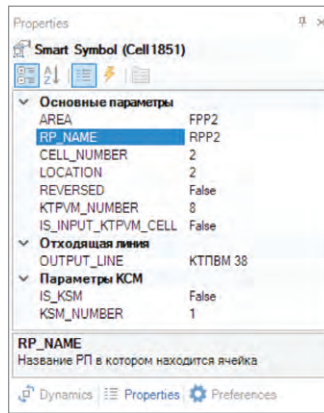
Properties

Smart Symbol (Cell 1851)

| Основные параметры | |
|---|---|
| AREA | FPP2 |
| RP_NAME | RPP2 |
| CELL_NUMBER | 2 |
| LOCATION | 2 |
| REVERSED | False |
| KTPVM_NUMBER | 8 |
| IS_INPUT_KTPVM_CELL | False |
| **Отходящая линия** | |
| OUTPUT_LINE | КТПВМ 38 |
| **Параметры КСМ** | |
| IS_KSM | False |
| KSM_NUMBER | 1 |

RP_NAME
Название РП в котором находится ячейка

Dynamics Properties Preferences